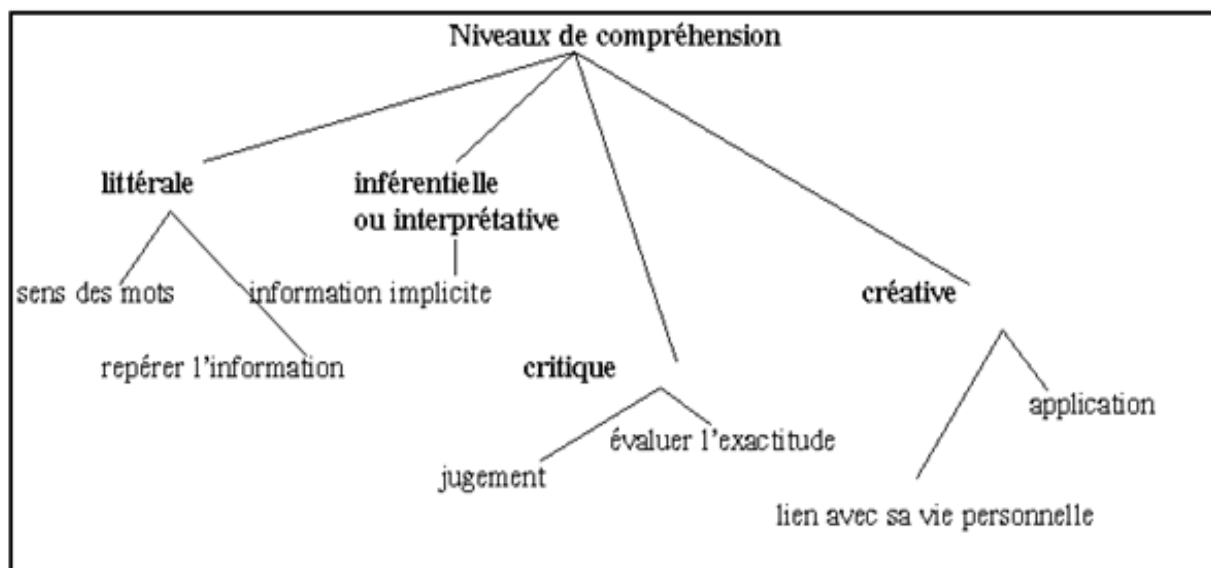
Niveaux de compréhension

littérale

inférentielle ou interprétative

sens des mots

information implicite

créative

repérer l'information

critique

application

évaluer l'exactitude

jugement

lien avec sa vie personnelle